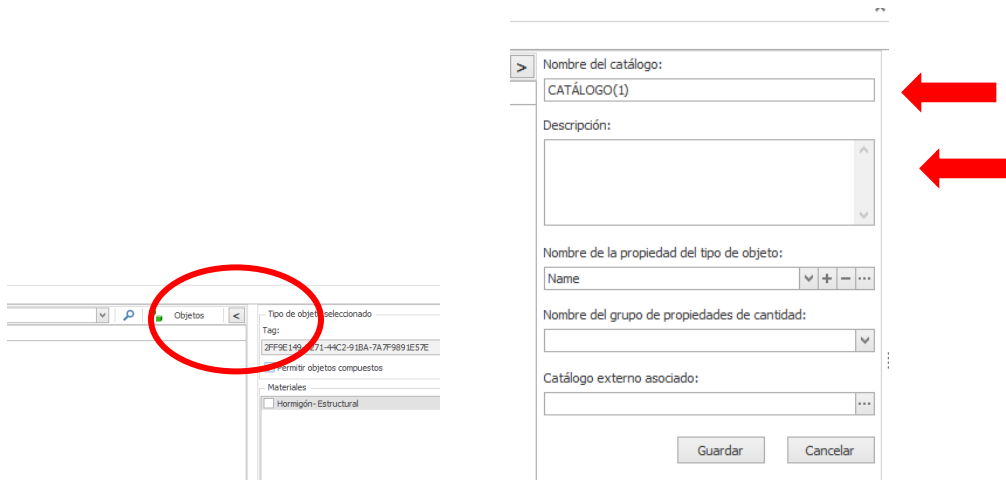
Objetos
<
Tipo de objet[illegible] seleccionado
Tag:
2FF9E149-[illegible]71-44C2-91BA-7A7F9891E57E
Permitir objetos compuestos
Materiales
Hormigón- Estructural

>
Nombre del catálogo:
CATÁLOGO(1)
Descripción:
Nombre de la propiedad del tipo de objeto:
Name
Nombre del grupo de propiedades de cantidad:
Catálogo externo asociado:
Guardar
Cancelar